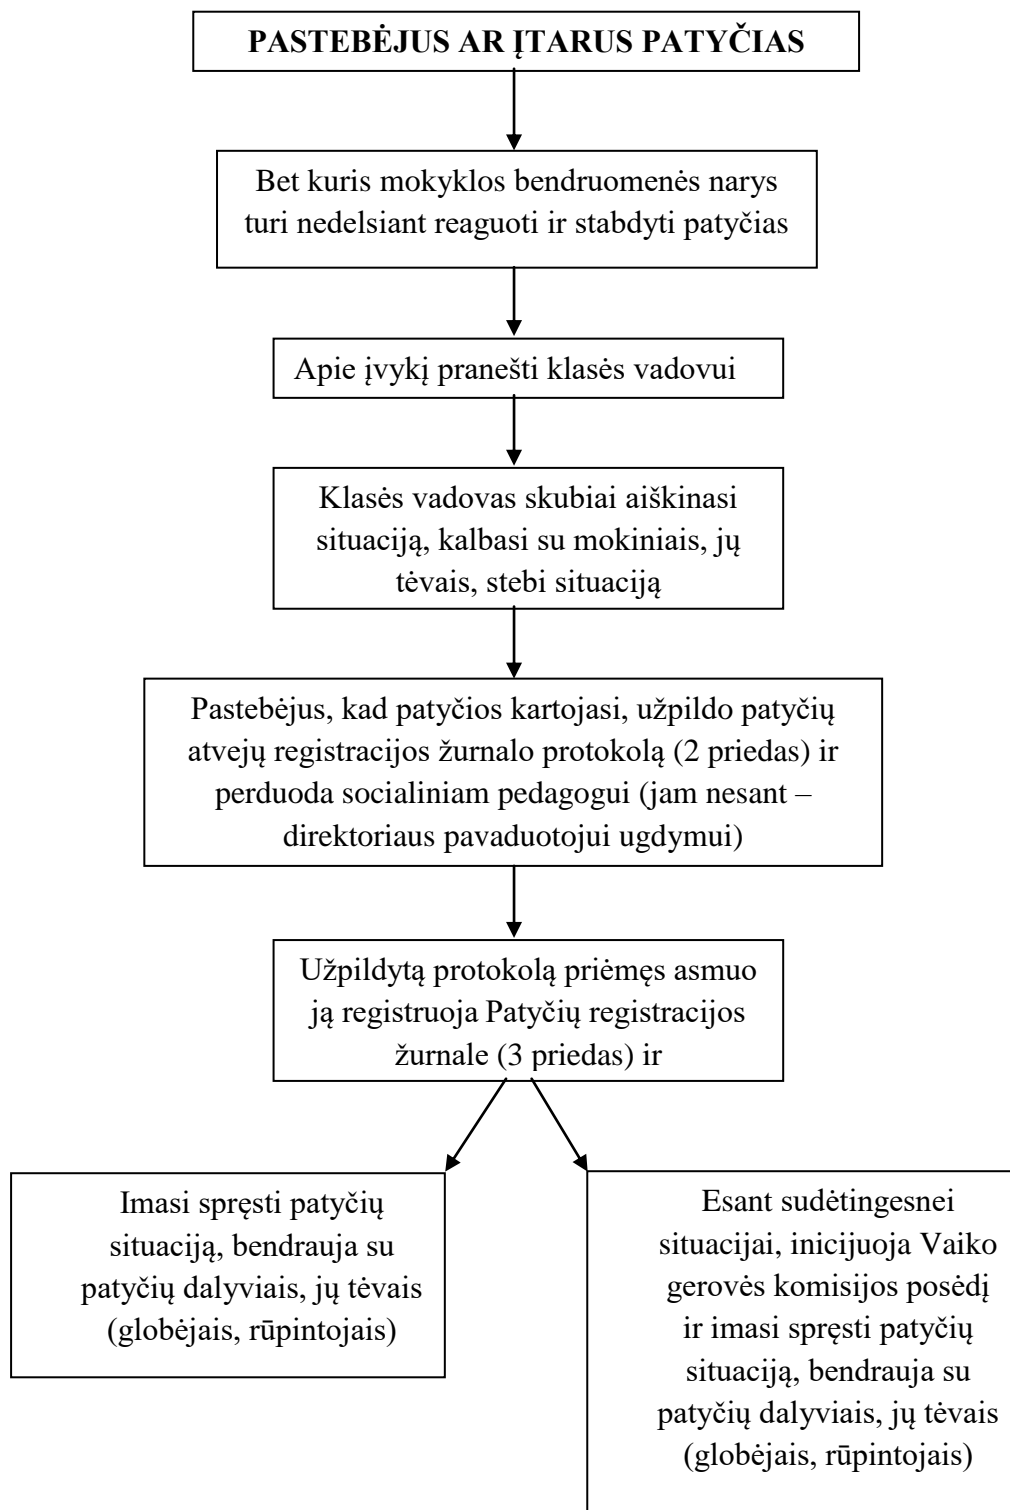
PASTEBĖJUS AR ĮTARUS PATYČIAS

Bet kuris mokyklos bendruomenės narys turi nedelsiant reaguoti ir stabdyti patyčias

Apie įvykį pranešti klasės vadovui

Klasės vadovas skubiai aiškinasi situaciją, kalbasi su mokiniais, jų tėvais, stebi situaciją

Pastebėjus, kad patyčios kartojasi, užpildo patyčių atvejų registracijos žurnalo protokolą (2 priedas) ir perduoda socialiniam pedagogui (jam nesant – direktoriaus pavaduotojui ugdymui)

Užpildytą protokolą priėmęs asmuo ją registruoja Patyčių registracijos žurnale (3 priedas) ir

Imasi spręsti patyčių situaciją, bendrauja su patyčių dalyviais, jų tėvais (globėjais, rūpintojais)

Esant sudėtingesnei situacijai, inicijuoja Vaiko gerovės komisijos posėdį ir imasi spręsti patyčių situaciją, bendrauja su patyčių dalyviais, jų tėvais (globėjais, rūpintojais)